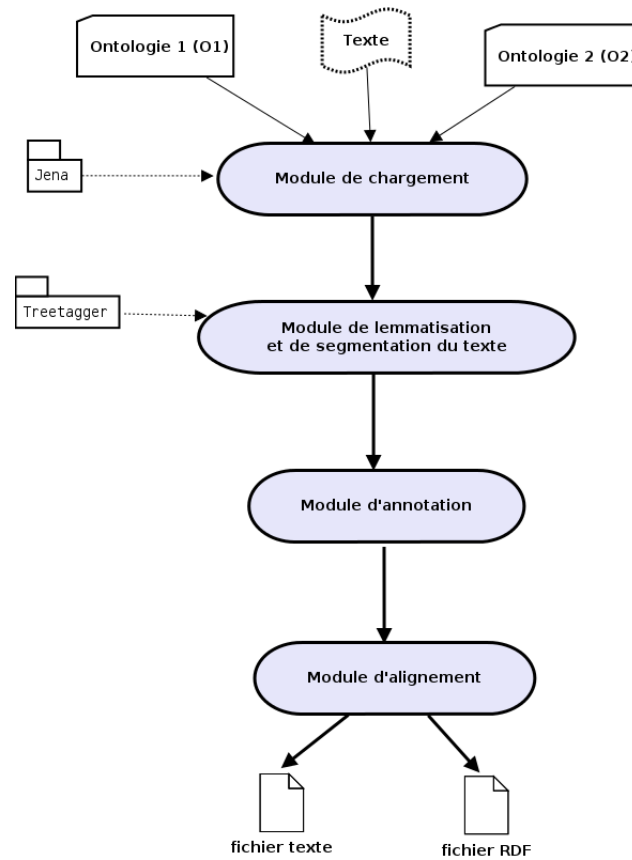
Ontologie 1 (O1)

Texte

Ontologie 2 (O2)

Jena

Module de chargement

Treetagger

Module de lemmatisation et de segmentation du texte

Module d'annotation

Module d'alignement

fichier texte

fichier RDF